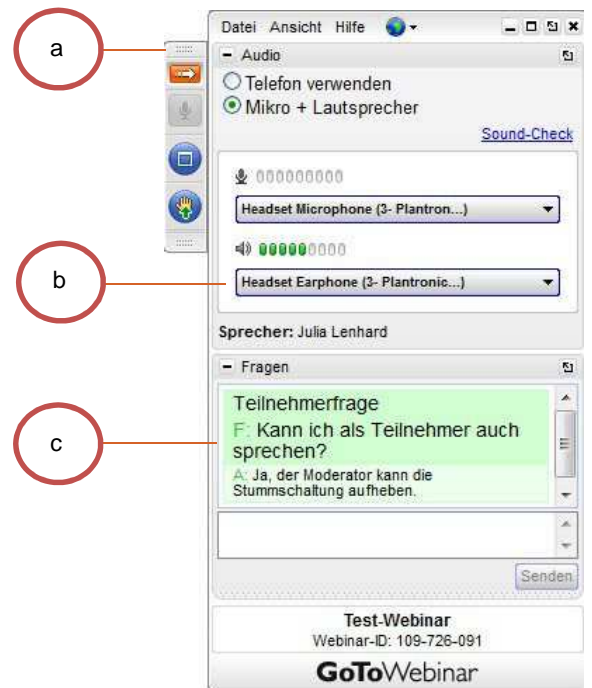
a

b

c

Datei Ansicht Hilfe

Audio

Telefon verwenden

Mikro + Lautsprecher

Sound-Check

Headset Microphone (3- Plantron...)

Headset Earphone (3- Plantronic...)

Sprecher: Julia Lenhard

Fragen

Teilnehmerfrage

F: Kann ich als Teilnehmer auch sprechen?

A: Ja, der Moderator kann die Stummschaltung aufheben.

Senden

Test-Webinar

Webinar-ID: 109-726-091

GoToWebinar